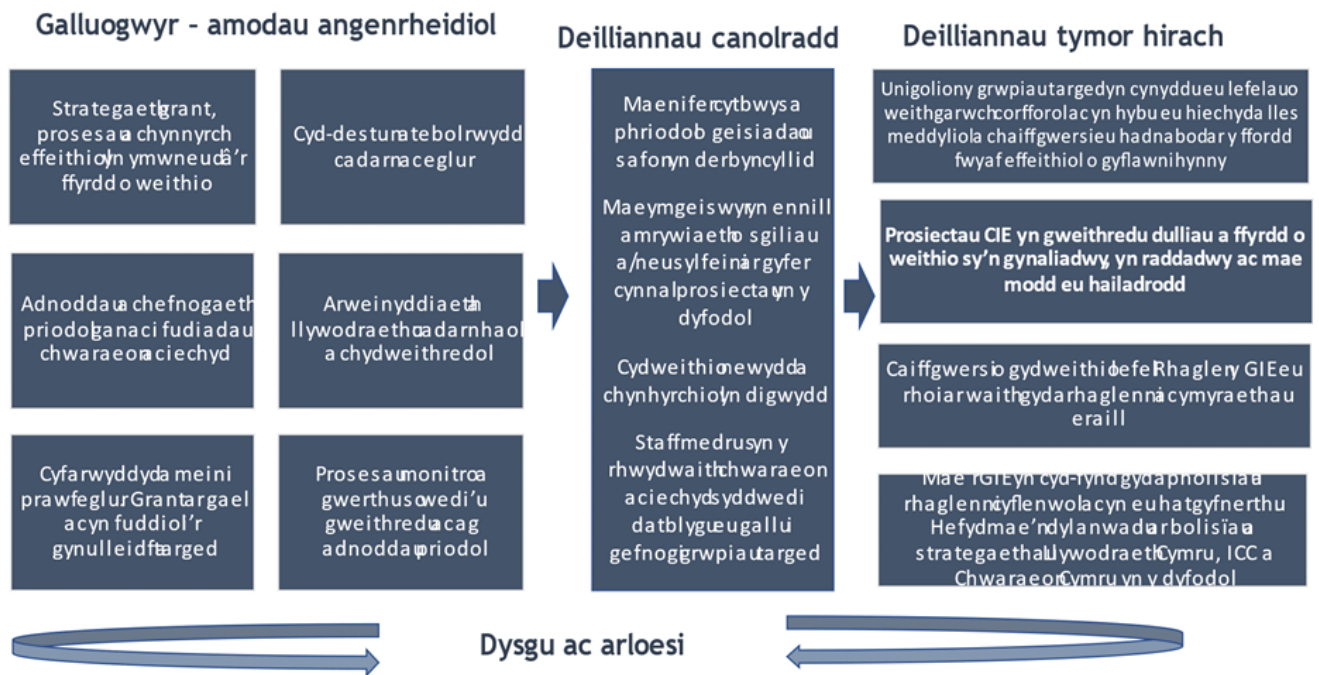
Galluogwyr - amodau angenrheidiol

Strategaeth grant, prosesau a chynnyrch effeithiol yn ymwneud â'r ffyrdd o weithio

Cyd-destun atebolrwydd cadarn a clir

Adnoddau a chefnogaeth priodol gan aci fudiadau chwaraeon a iechyd

Arweinyddiaeth llywodraethol cadarnhaol a chydweithredol

Cyfarwyddyd a meini prawf eglur Grant ar gael ac yn fuddiol i'r gynulleidfa targed

Prosesau monitro a gwerthuso wedi'u gweithredu a cag adnoddau priodol

Deilliannau canolradd

Mae nifer cytbwys a phriodol o b geisiadau o safon yn derbyn cyllid

Mae ymgeiswyr yn ennill amrywiaeth o sgiliau a/neu sylfeini ar gyfer cynnal prosiectau yn y dyfodol

Cydweithio newydd a chynhyrchiol yn digwydd

Staff medrus yn y rhwydwaith chwaraeon a iechyd sydd wedi datblygu eu gallu i gefnogi grwpiau targed

Deilliannau tymor hirach

Unigolion y grwpiau targed yn cynyddu eu lefelau o weithgarwch corfforol ac yn hybu eu hiechyd a lles meddyliol a chaiff gwersi eu hadnabod ar y ffordd fwyaf effeithiol o gyflawni hynny

Prosiectau CIE yn gweithredu dulliau a ffyrdd o weithio sy'n gynaliadwy, yn raddadwy ac mae modd eu hailadrodd

Caiff gwersi o gydweithio fel Rhaglen y GIE eu rhoi ar waith gyda rhaglenni a cymyraethau eraill

Mae rGIE yn cyd-fynd gyda pholisïau a rhaglenni cyflenwol ac yn eu hatgyfnerthu Hefyd mae'n dylanwadu ar bolisïau a strategaethau Llywodraeth Cymru, ICC a Chwaraeon Cymru yn y dyfodol

Dysgu ac arloesi